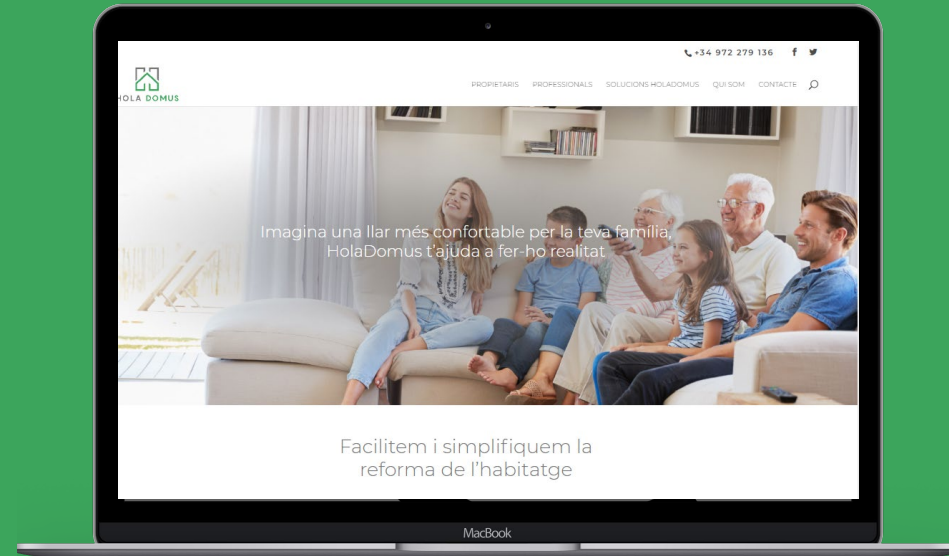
+34 972 279 136

HOLA DOMUS

PROPIETARIS PROFESSIONALS SOLUCIONS HOLADOMUS QUI SOM CONTACTE

Imagina una llar més confortable per la teva família, HolaDomus t'ajuda a fer-ho realitat

Facilitem i simplifiquem la reforma de l'habitatge

MacBook